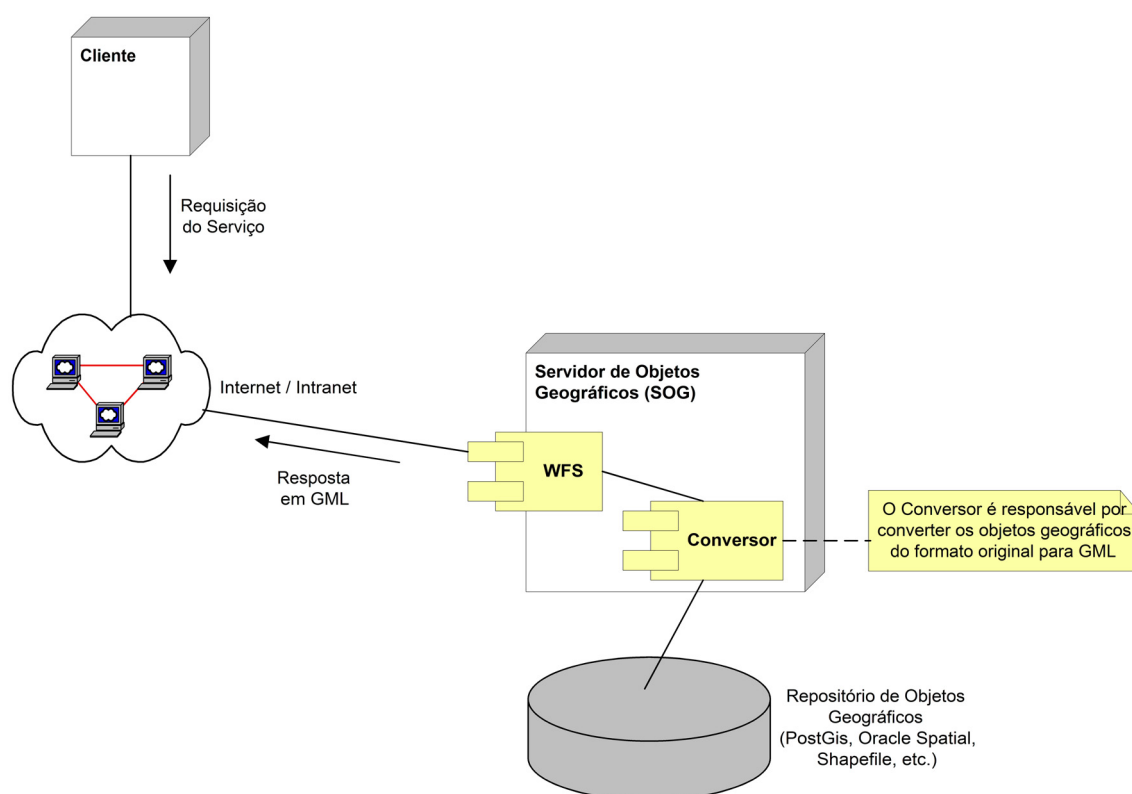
Cliente

Requisição do Serviço

Internet / Intranet

Resposta em GML

Servidor de Objetos Geográficos (SOG)

WFS

Conversor

O Conversor é responsável por converter os objetos geográficos do formato original para GML

Repositório de Objetos Geográficos (PostGis, Oracle Spatial, Shapefile, etc.)